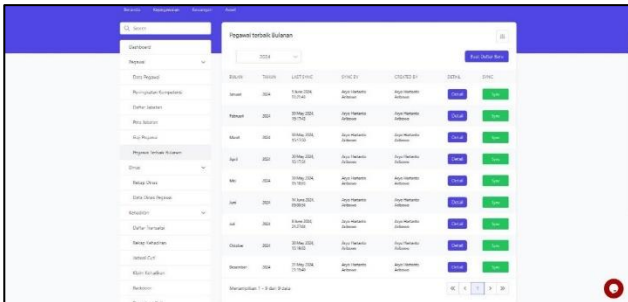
Beranda Kepegawaian Kehadiran Absen

Search

Dashboard

Pegawai

Data Pegawai

Peningkatan Kompetensi

Daftar Jabatan

Riwayat Jabatan

Gaji Pegawai

Pegawai Terbaik Bulanan

Cuti

Tanggal Cuti

Data Cuti Pegawai

Kehadiran

Daftar Kehadiran

Rekap Kehadiran

Jadwal Cuti

Rekap Kehadiran

Perdana

Pegawai terbaik Bulanan

2024

Buat Daftar Baru

| BULAN | TAHUN | LAST SYNC | SYNC BY | CREATED BY | DETAIL | SYNC |
|---|---|---|---|---|---|---|
| Januari | 2024 | 9 June 2024, 21:21:40 | Aryo Harianto Ardiansa | Aryo Harianto Ardiansa | Detail | Sync |
| Februari | 2024 | 30 May 2024, 18:17:43 | Aryo Harianto Ardiansa | Aryo Harianto Ardiansa | Detail | Sync |
| Maret | 2024 | 30 May 2024, 15:17:30 | Aryo Harianto Ardiansa | Aryo Harianto Ardiansa | Detail | Sync |
| April | 2024 | 30 May 2024, 15:17:33 | Aryo Harianto Ardiansa | Aryo Harianto Ardiansa | Detail | Sync |
| Mei | 2024 | 30 May 2024, 15:18:01 | Aryo Harianto Ardiansa | Aryo Harianto Ardiansa | Detail | Sync |
| Juni | 2024 | 10 June 2024, 09:08:24 | Aryo Harianto Ardiansa | Aryo Harianto Ardiansa | Detail | Sync |
| Juli | 2024 | 6 June 2024, 21:27:43 | Aryo Harianto Ardiansa | Aryo Harianto Ardiansa | Detail | Sync |
| Oktober | 2024 | 30 May 2024, 15:18:02 | Aryo Harianto Ardiansa | Aryo Harianto Ardiansa | Detail | Sync |
| Desember | 2024 | 31 May 2024, 21:19:40 | Aryo Harianto Ardiansa | Aryo Harianto Ardiansa | Detail | Sync |

Menampilkan 1 - 9 dari 9 data

« ‹ 1 › »